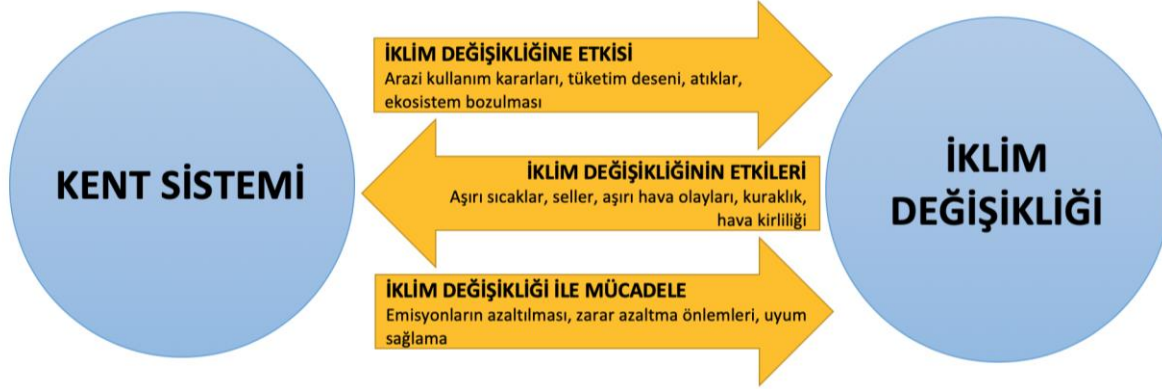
KENT SİSTEMİ

İKLİM DEĞİŞİKLİĞİNE ETKİSİ
Arazi kullanım kararları, tüketim deseni, atıklar, ekosistem bozulması

İKLİM DEĞİŞİKLİĞİNİN ETKİLERİ
Aşırı sıcaklar, seller, aşırı hava olayları, kuraklık, hava kirliliği

İKLİM DEĞİŞİKLİĞİ İLE MÜCADELE
Emisyonların azaltılması, zarar azaltma önlemleri, uyum sağlama

İKLİM DEĞİŞİKLİĞİ